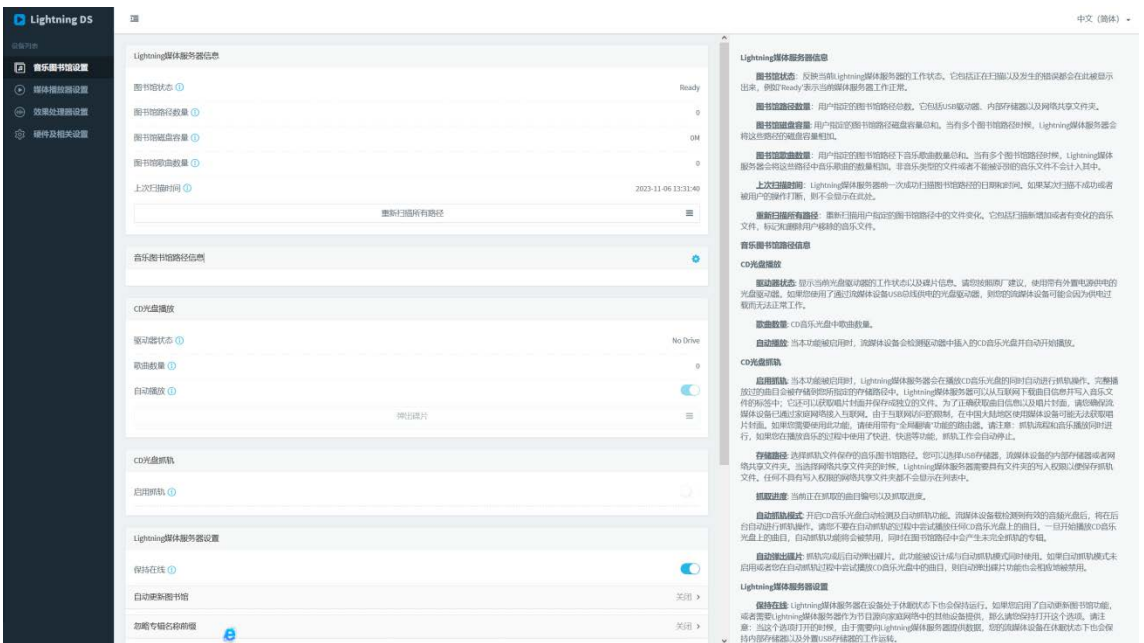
Lightning DS

设备列表

音乐图书馆设置

媒体播放器设置

效果处理器设置

硬件及相关设置

中文（简体）

Lightning媒体服务器信息

图书馆状态 ⓘ Ready

图书馆路径数量 ⓘ 0

图书馆磁盘容量 ⓘ 0M

图书馆歌曲数量 ⓘ 0

上次扫描时间 ⓘ 2023-11-06 13:31:40

重新扫描所有路径

音乐图书馆路径信息

CD光盘播放

驱动器状态 ⓘ No Drive

歌曲数量 ⓘ 0

自动播放 ⓘ

弹出碟片

CD光盘抓轨

启用抓轨 ⓘ

Lightning媒体服务器设置

保持在线 ⓘ

自动更新图书馆 关闭 ›

忽略专辑名称前缀 关闭 ›

Lightning媒体服务器信息

图书馆状态：反映当前Lightning媒体服务器的工作状态。它包括正在扫描以及发生的错误都会在此被显示出来，例如"Ready"表示当前媒体服务器工作正常。

图书馆路径数量：用户指定的图书馆路径总数，它包括USB驱动器、内部存储器以及网络共享文件夹。

图书馆磁盘容量：用户指定的图书馆路径磁盘容量总和。当有多个图书馆路径时，Lightning媒体服务器会将这些路径的磁盘容量相加。

图书馆歌曲数量：用户指定的图书馆路径下音乐歌曲数量总和。当有多个图书馆路径时，Lightning媒体服务器会将这些路径中音乐歌曲的数量相加。非音乐类型的文件或者不能被识别的音乐文件不会计入其中。

上次扫描时间：Lightning媒体服务器最一次成功扫描图书馆路径的日期和时间。如果某次扫描不成功或者被用户的操作打断，则不会显示在此处。

重新扫描所有路径：重新扫描用户指定的图书馆路径中的文件变化。它包括扫描新增加或者有变化的音乐文件，标记和删除用户移除的音乐文件。

音乐图书馆路径信息

CD光盘播放

驱动器状态：显示当前光盘驱动器的工作状态以及碟片信息。请您按照厂建议，使用带有外置电源供电的光盘驱动器。如果您使用了通过流媒体设备USB总线供电的光盘驱动器，则您的流媒体设备可能会因为供电过载而无法正常工作。

歌曲数量：CD音乐光盘中歌曲数量。

自动播放：当本功能被启用时，流媒体设备会检测驱动器中插入的CD音乐光盘并自动开始播放。

CD光盘抓轨

启用抓轨：当本功能被启用时，Lightning媒体服务器会在播放CD音乐光盘的同时自动进行抓轨操作。完整播放过的曲目会被存储到您所指定的存储路径中。Lightning媒体服务器可以从互联网下载曲目信息并写入音乐文件的标签中；它还可以获取唱片封面并保存成独立的文件。为了正确获取曲目信息以及唱片封面，请您确保流媒体设备已通过家庭网络接入互联网。由于互联网访问的限制，在中国大陆地区使用媒体设备可能无法获取唱片封面。如果您需要使用此功能，请使用带有"全局翻墙"功能的路由器。请注意：抓轨流程和音乐播放同时进行，如果您在播放音乐的过程中使用了快进、快退等功能，抓轨工作会自动停止。

存储路径：选择抓轨文件保存的音乐图书馆路径。您可以选择USB存储器、流媒体设备的内部存储器或者网络共享文件夹。当选择网络共享文件夹的时候，Lightning媒体服务器需要具有文件夹的写入权限以便保存抓轨文件。任何不具有写入权限的网络共享文件夹都不会显示在列表中。

抓取进度：当前正在抓取的曲目编号以及抓取进度。

自动抓轨模式：开启CD音乐光盘自动检测及自动抓轨功能。流媒体设备检测到有效的音频光盘后，将在后台自动进行抓轨操作。请您不要在自动抓轨的过程中尝试播放任何CD音乐光盘上的曲目，一旦开始播放CD音乐光盘上的曲目，自动抓轨功能将会被禁用，同时在图书馆路径中会产生未完全抓取的专辑。

自动弹出碟片：抓轨完成后自动弹出碟片。此功能被设计成与自动抓轨模式同时使用。如果自动抓轨模式未启用或者您在自动抓轨过程中尝试播放CD音乐光盘中的曲目，则自动弹出碟片功能也会相应地被禁用。

Lightning媒体服务器设置

保持在线：Lightning媒体服务器在设备处于休眠状态下也会保持运行。如果您启用了自动更新图书馆功能，或者需要Lightning媒体服务器作为节目源向家庭网络中的其他设备提供，那么请您保持打开这个选项。请注意：当这个选项打开的时候，由于需要向Lightning媒体服务器提供数据，您的流媒体设备在休眠状态下也会保持内部存储器以及外置USB存储器的工作运转。